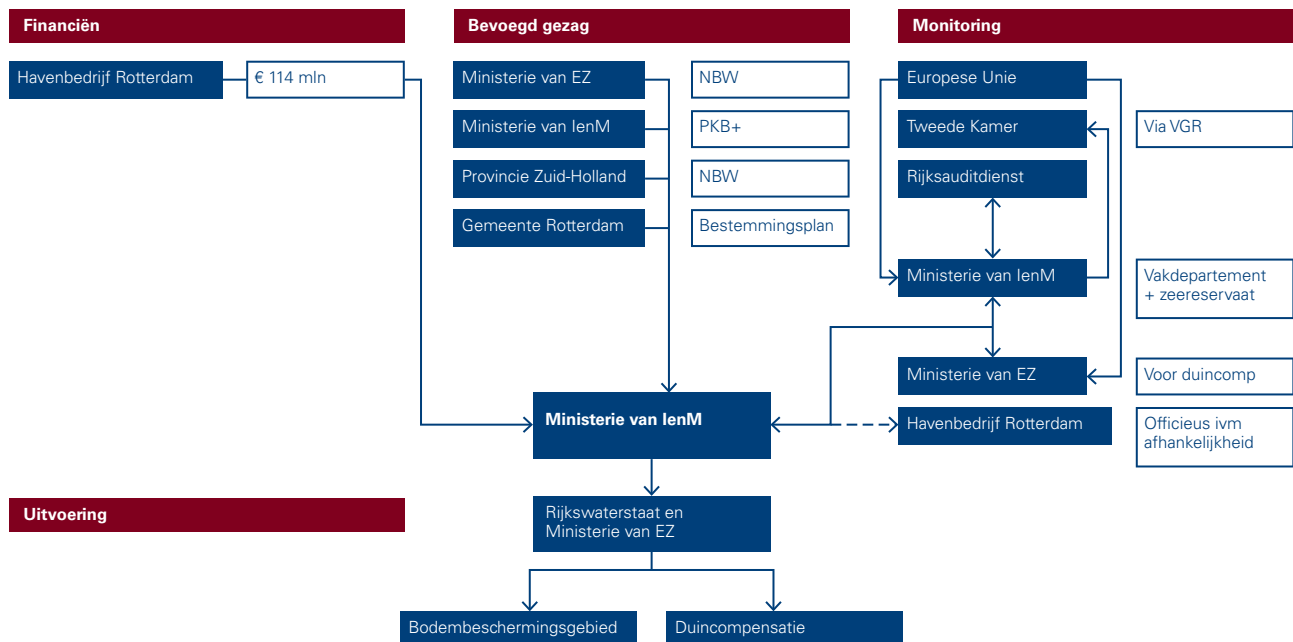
Financiën

Havenbedrijf Rotterdam

€ 114 mln

Bevoegd gezag

Ministerie van EZ

NBW

Ministerie van IenM

PKB+

Provincie Zuid-Holland

NBW

Gemeente Rotterdam

Bestemmingsplan

Monitoring

Europese Unie

Tweede Kamer

Via VGR

Rijksauditdienst

Ministerie van IenM

Vakdepartement + zeereservaat

Ministerie van EZ

Voor duincomp

Ministerie van IenM

Havenbedrijf Rotterdam

Officieus ivm afhankelijkheid

Uitvoering

Rijkswaterstaat en Ministerie van EZ

Bodembeschermingsgebied

Duincompensatie